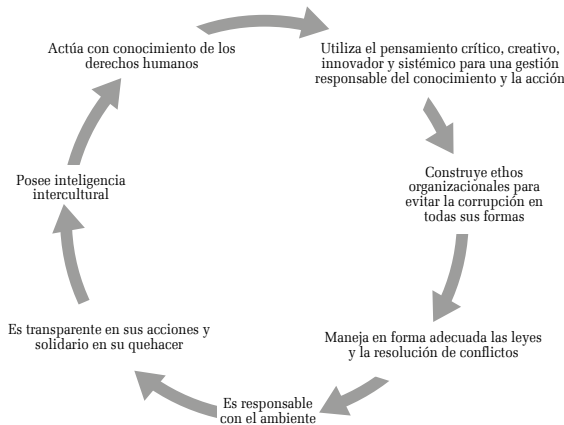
Actúa con conocimiento de los derechos humanos

Utiliza el pensamiento crítico, creativo, innovador y sistémico para una gestión responsable del conocimiento y la acción

Construye ethos organizacionales para evitar la corrupción en todas sus formas

Maneja en forma adecuada las leyes y la resolución de conflictos

Es responsable con el ambiente

Es transparente en sus acciones y solidario en su quehacer

Posee inteligencia intercultural